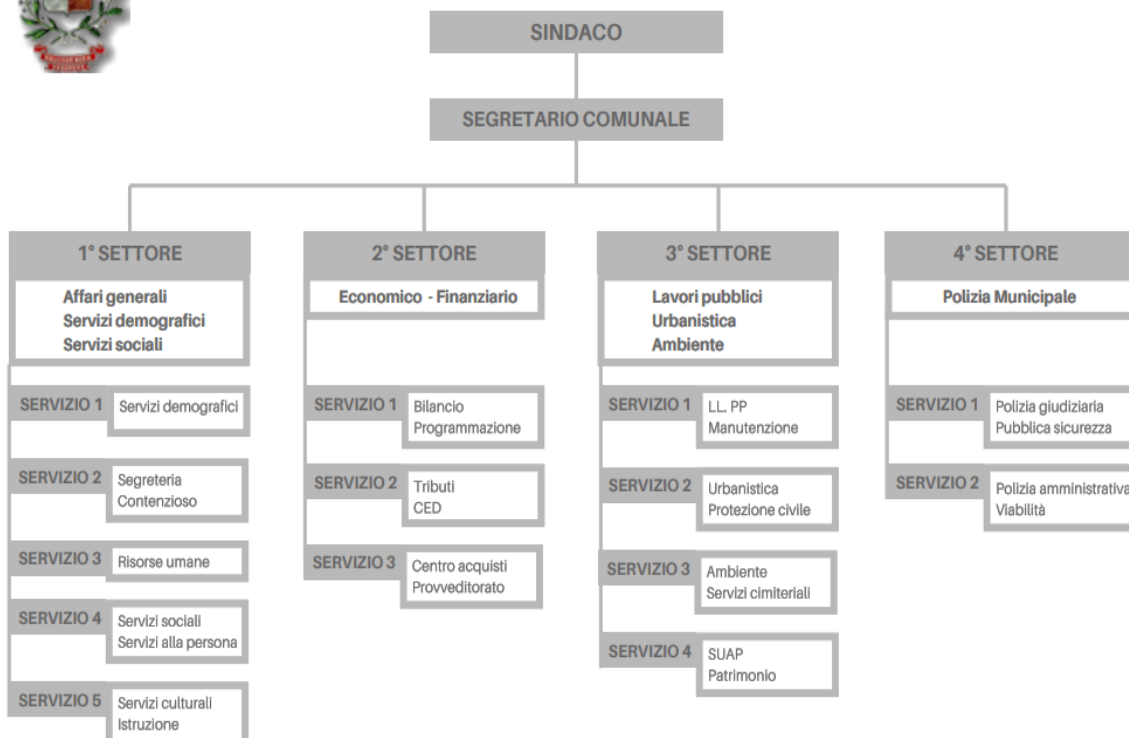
SINDACO

SEGRETARIO COMUNALE

1° SETTORE

Affari generali
Servizi demografici
Servizi sociali

SERVIZIO 1 Servizi demografici

SERVIZIO 2 Segreteria Contenzioso

SERVIZIO 3 Risorse umane

SERVIZIO 4 Servizi sociali Servizi alla persona

SERVIZIO 5 Servizi culturali Istruzione

2° SETTORE

Economico - Finanziario

SERVIZIO 1 Bilancio Programmazione

SERVIZIO 2 Tributi CED

SERVIZIO 3 Centro acquisti Provveditorato

3° SETTORE

Lavori pubblici
Urbanistica
Ambiente

SERVIZIO 1 LL. PP Manutenzione

SERVIZIO 2 Urbanistica Protezione civile

SERVIZIO 3 Ambiente Servizi cimiteriali

SERVIZIO 4 SUAP Patrimonio

4° SETTORE

Polizia Municipale

SERVIZIO 1 Polizia giudiziaria Pubblica sicurezza

SERVIZIO 2 Polizia amministrativa Viabilità